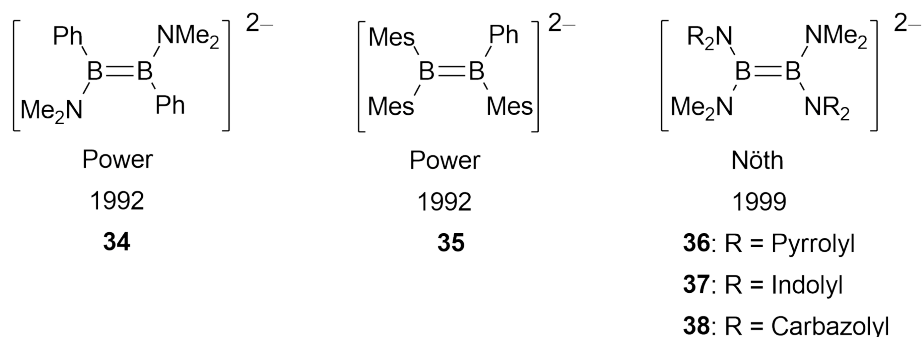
Ph, NMe$_2$, B=B, Me$_2$N, Ph, $2-$

Power

1992

**34**

Mes, Ph, B=B, Mes, Mes, $2-$

Power

1992

**35**

R$_2$N, NMe$_2$, B=B, Me$_2$N, NR$_2$, $2-$

Nöth

1999

**36**: R = Pyrrolyl

**37**: R = Indolyl

**38**: R = Carbazolyl